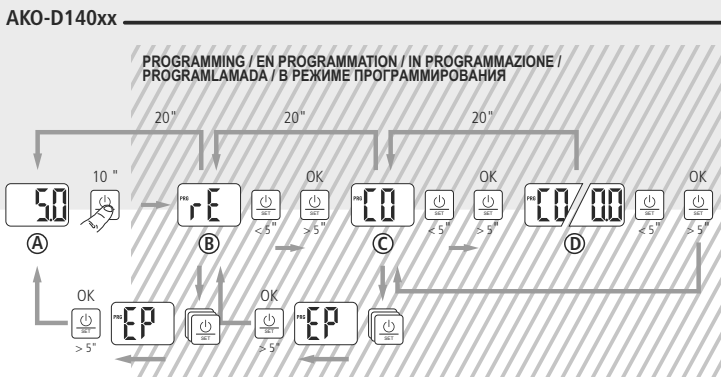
AKO-D140xx

PROGRAMMING / EN PROGRAMMATION / IN PROGRAMMAZIONE / PROGRAMLAMADA / В РЕЖИМЕ ПРОГРАММИРОВАНИЯ

20"

20"

20"

5.0

10"

Ⓐ

PRG rE

Ⓑ

SET < 5"

OK

SET > 5"

PRG C0

Ⓒ

SET < 5"

OK

SET > 5"

PRG C0/0.0

Ⓓ

SET < 5"

OK

SET > 5"

OK

SET > 5"

PRG EP

SET

OK

SET > 5"

PRG EP

SET